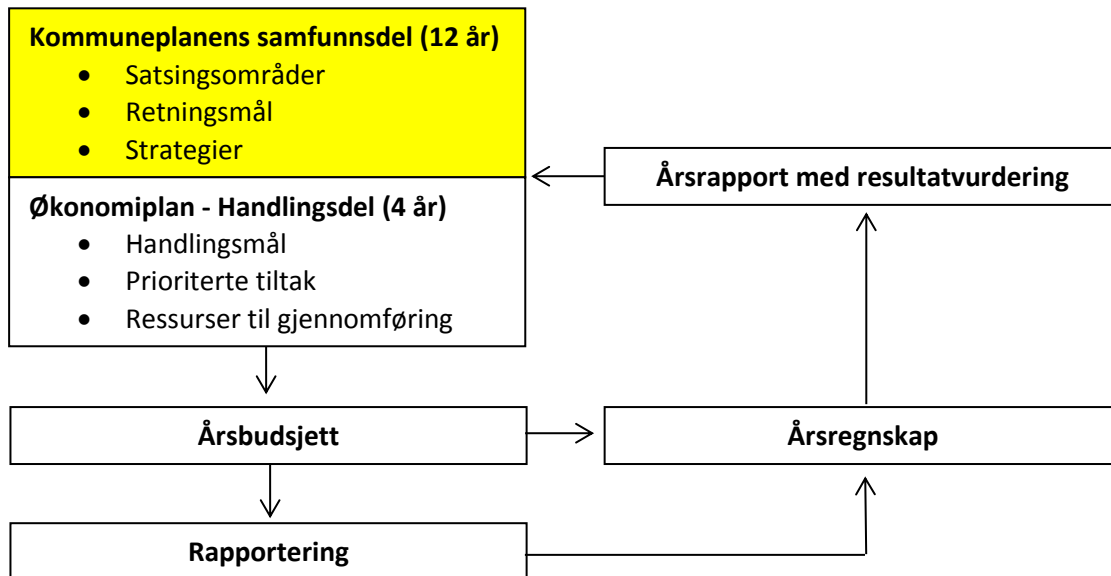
**Kommuneplanens samfunnsdel (12 år)**
- Satsingsområder
- Retningsmål
- Strategier

**Økonomiplan - Handlingsdel (4 år)**
- Handlingsmål
- Prioriterte tiltak
- Ressurser til gjennomføring

**Årsrapport med resultatvurdering**

**Årsbudsjett**

**Årsregnskap**

**Rapportering**